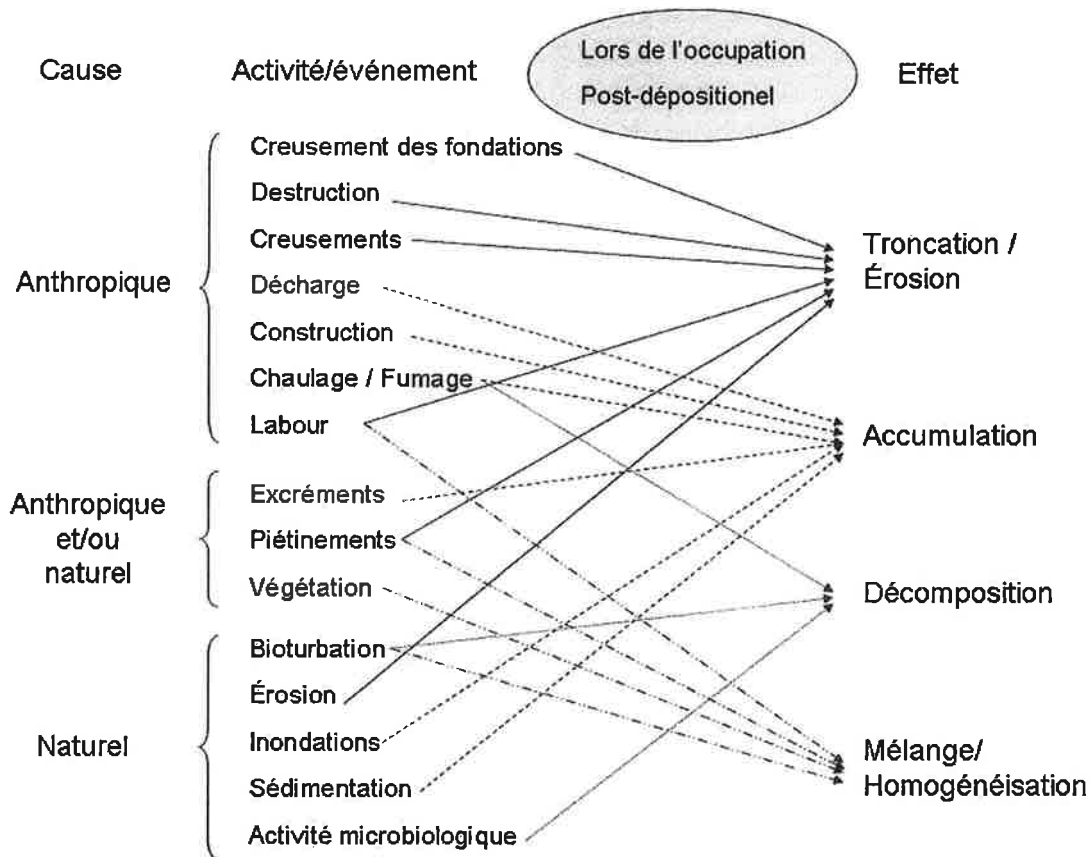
Cause

Activité/événement

Lors de l'occupation
Post-dépositionel

Effet

Anthropique

Creusement des fondations
Destruction
Creusements
Décharge
Construction
Chaulage / Fumage
Labour

Anthropique et/ou naturel

Excréments
Piétinements
Végétation

Naturel

Bioturbation
Érosion
Inondations
Sédimentation
Activité microbiologique

Troncation / Érosion

Accumulation

Décomposition

Mélange/ Homogénéisation